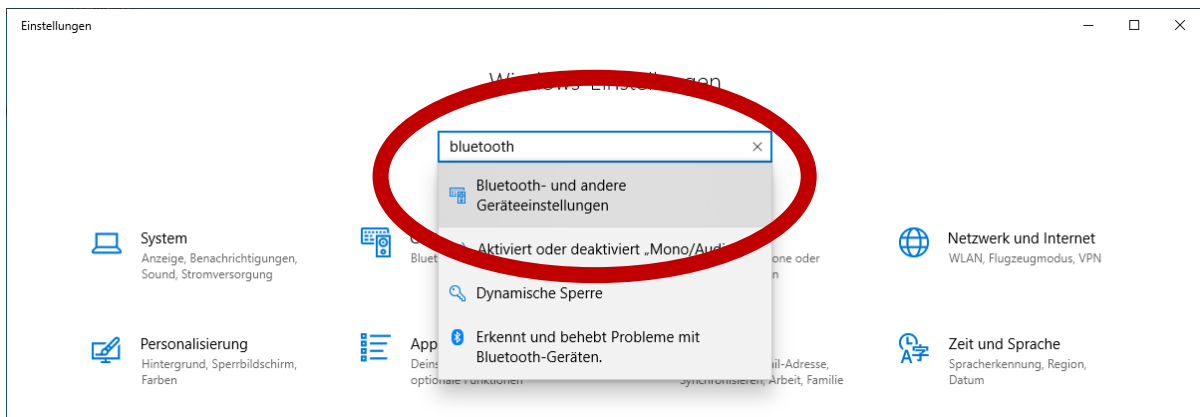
Einstellungen

Windows-Einstellungen

bluetooth

Bluetooth- und andere Geräteeinstellungen

Aktiviert oder deaktiviert „Mono/Audi

Dynamische Sperre

Erkennt und behebt Probleme mit Bluetooth-Geräten.

System
Anzeige, Benachrichtigungen, Sound, Stromversorgung

G
Bluet

one oder

Netzwerk und Internet
WLAN, Flugzeugmodus, VPN

Personalisierung
Hintergrund, Sperrbildschirm, Farben

App
Deins
optionale Funktionen

il-Adresse,
Synchronisieren, Arbeit, Familie

Zeit und Sprache
Spracherkennung, Region, Datum